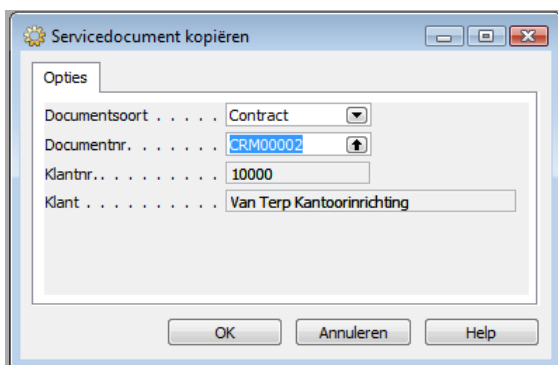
Servicedocument kopiëren

Opties

Documentsoort . . . . . Contract

Documentnr. . . . . . . CRM00002

Klantnr. . . . . . . . . 10000

Klant . . . . . . . . . . Van Terp Kantoorinrichting

OK Annuleren Help